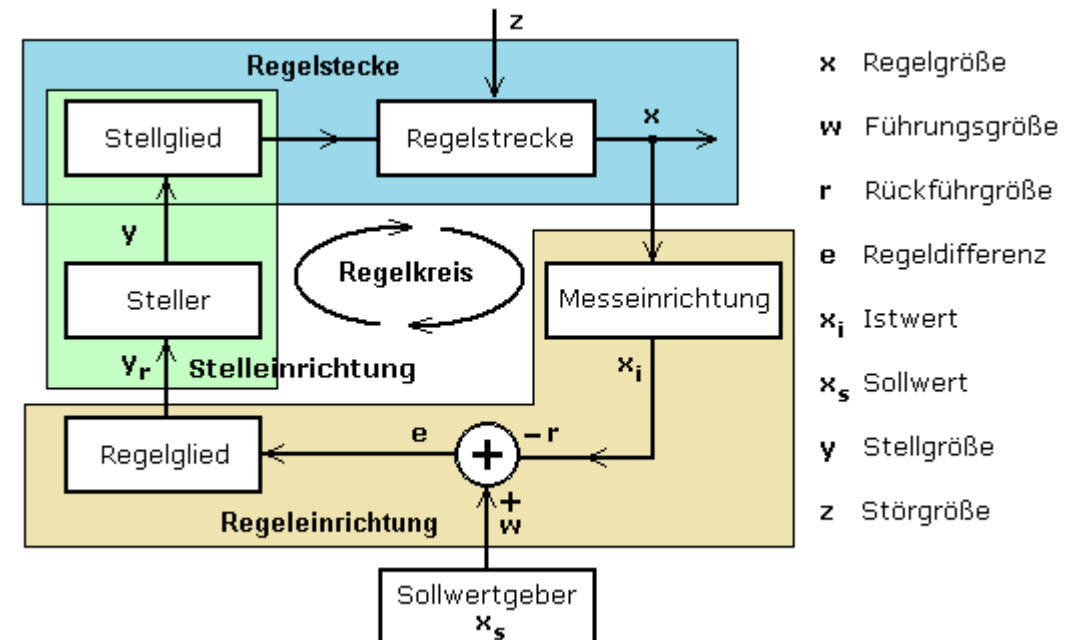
z

Regelstecke

Stellglied

Regelstrecke

x

y

Regelkreis

Steller

Messeinrichtung

$y_r$

Stelleinrichtung

$x_i$

e

–r

Regelglied

+

+

w

Regeleinrichtung

Sollwertgeber
$x_s$

x Regelgröße

w Führungsgröße

r Rückführgröße

e Regeldifferenz

$x_i$ Istwert

$x_s$ Sollwert

y Stellgröße

z Störgröße